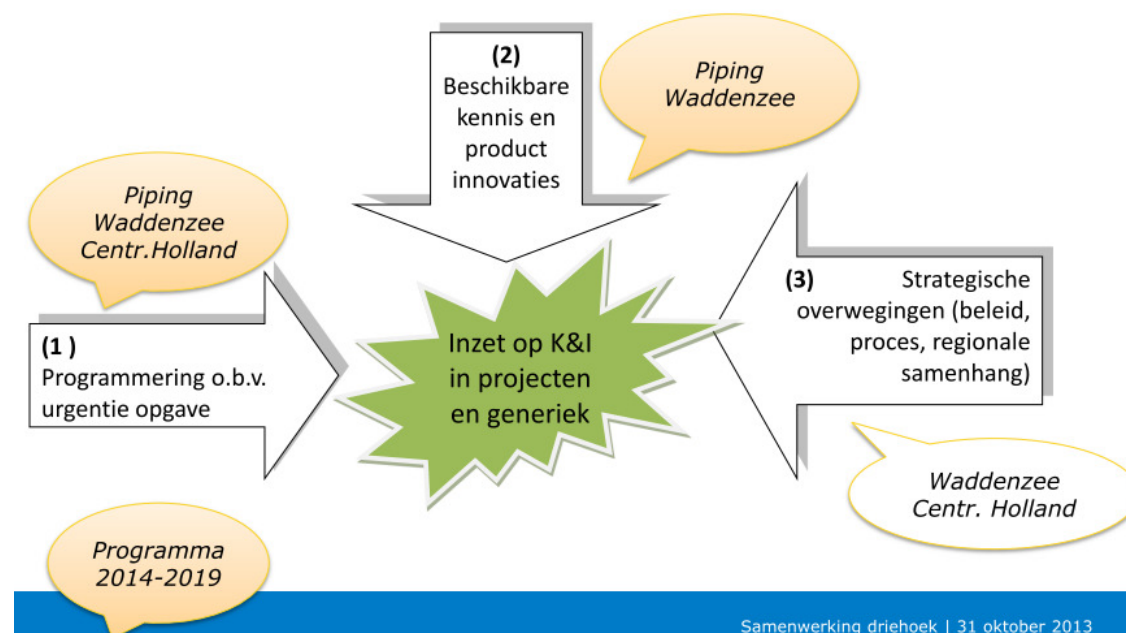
(2)
Beschikbare kennis en product innovaties

Piping Waddenzee

Piping Waddenzee Centr.Holland

(1 )
Programmering o.b.v. urgentie opgave

Inzet op K&I in projecten en generiek

(3)
Strategische overwegingen (beleid, proces, regionale samenhang)

Waddenzee Centr. Holland

Programma 2014-2019

Samenwerking driehoek | 31 oktober 2013